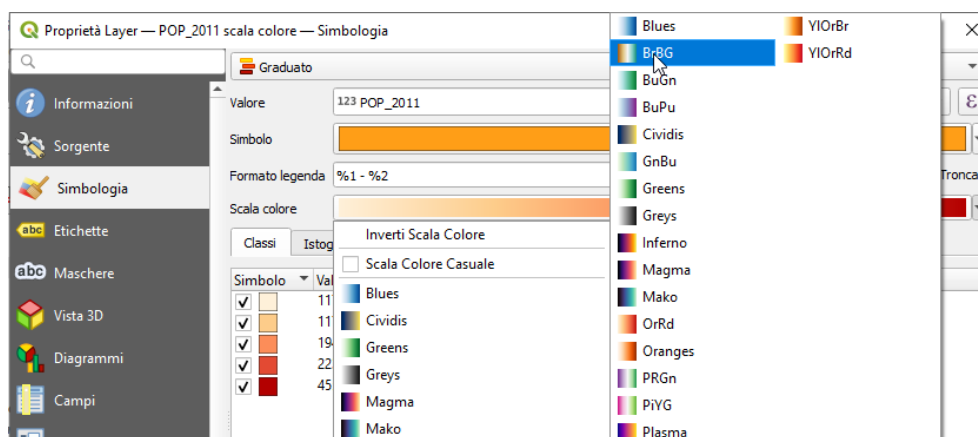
Proprietà Layer — POP_2011 scala colore — Simbologia

Informazioni
Sorgente
Simbologia
Etichette
Maschere
Vista 3D
Diagrammi
Campi

Graduato
Valore 123 POP_2011
Simbolo
Formato legenda %1 - %2
Scala colore
Classi Istog
Simbolo Val
11
11
19
22
45

Inverti Scala Colore
Scala Colore Casuale
Blues
Cividis
Greens
Greys
Magma
Mako

Blues
BrBG
BuGn
BuPu
Cividis
GnBu
Greens
Greys
Inferno
Magma
Mako
OrRd
Oranges
PRGn
PiYG
Plasma

YlOrBr
YlOrRd

ε
Tronca